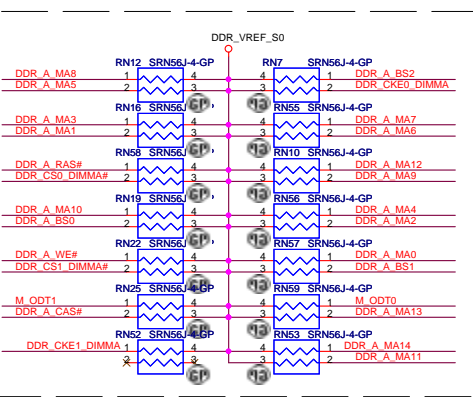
DDR_VREF_S0

RN12 SRN56J-4-GP
DDR_A_MA8 1 4
DDR_A_MA5 2 3

RN7 SRN56J-4-GP
4 1 DDR_A_BS2
3 2 DDR_CKE0_DIMMA

RN16 SRN56J-4-GP
DDR_A_MA3 1 4
DDR_A_MA1 2 3

RN55 SRN56J-4-GP
4 1 DDR_A_MA7
3 2 DDR_A_MA6

RN58 SRN56J-4-GP
DDR_A_RAS# 1 4
DDR_CS0_DIMMA# 2 3

RN10 SRN56J-4-GP
4 1 DDR_A_MA12
3 2 DDR_A_MA9

RN19 SRN56J-4-GP
DDR_A_MA10 1 4
DDR_A_BS0 2 3

RN56 SRN56J-4-GP
4 1 DDR_A_MA4
3 2 DDR_A_MA2

RN22 SRN56J-4-GP
DDR_A_WE# 1 4
DDR_CS1_DIMMA# 2 3

RN57 SRN56J-4-GP
4 1 DDR_A_MA0
3 2 DDR_A_BS1

RN25 SRN56J-4-GP
M_ODT1 1 4
DDR_A_CAS# 2 3

RN59 SRN56J-4-GP
4 1 M_ODT0
3 2 DDR_A_MA13

RN52 SRN56J-4-GP
DDR_CKE1_DIMMA 1 4
2 3

RN53 SRN56J-4-GP
4 1 DDR_A_MA14
3 2 DDR_A_MA11